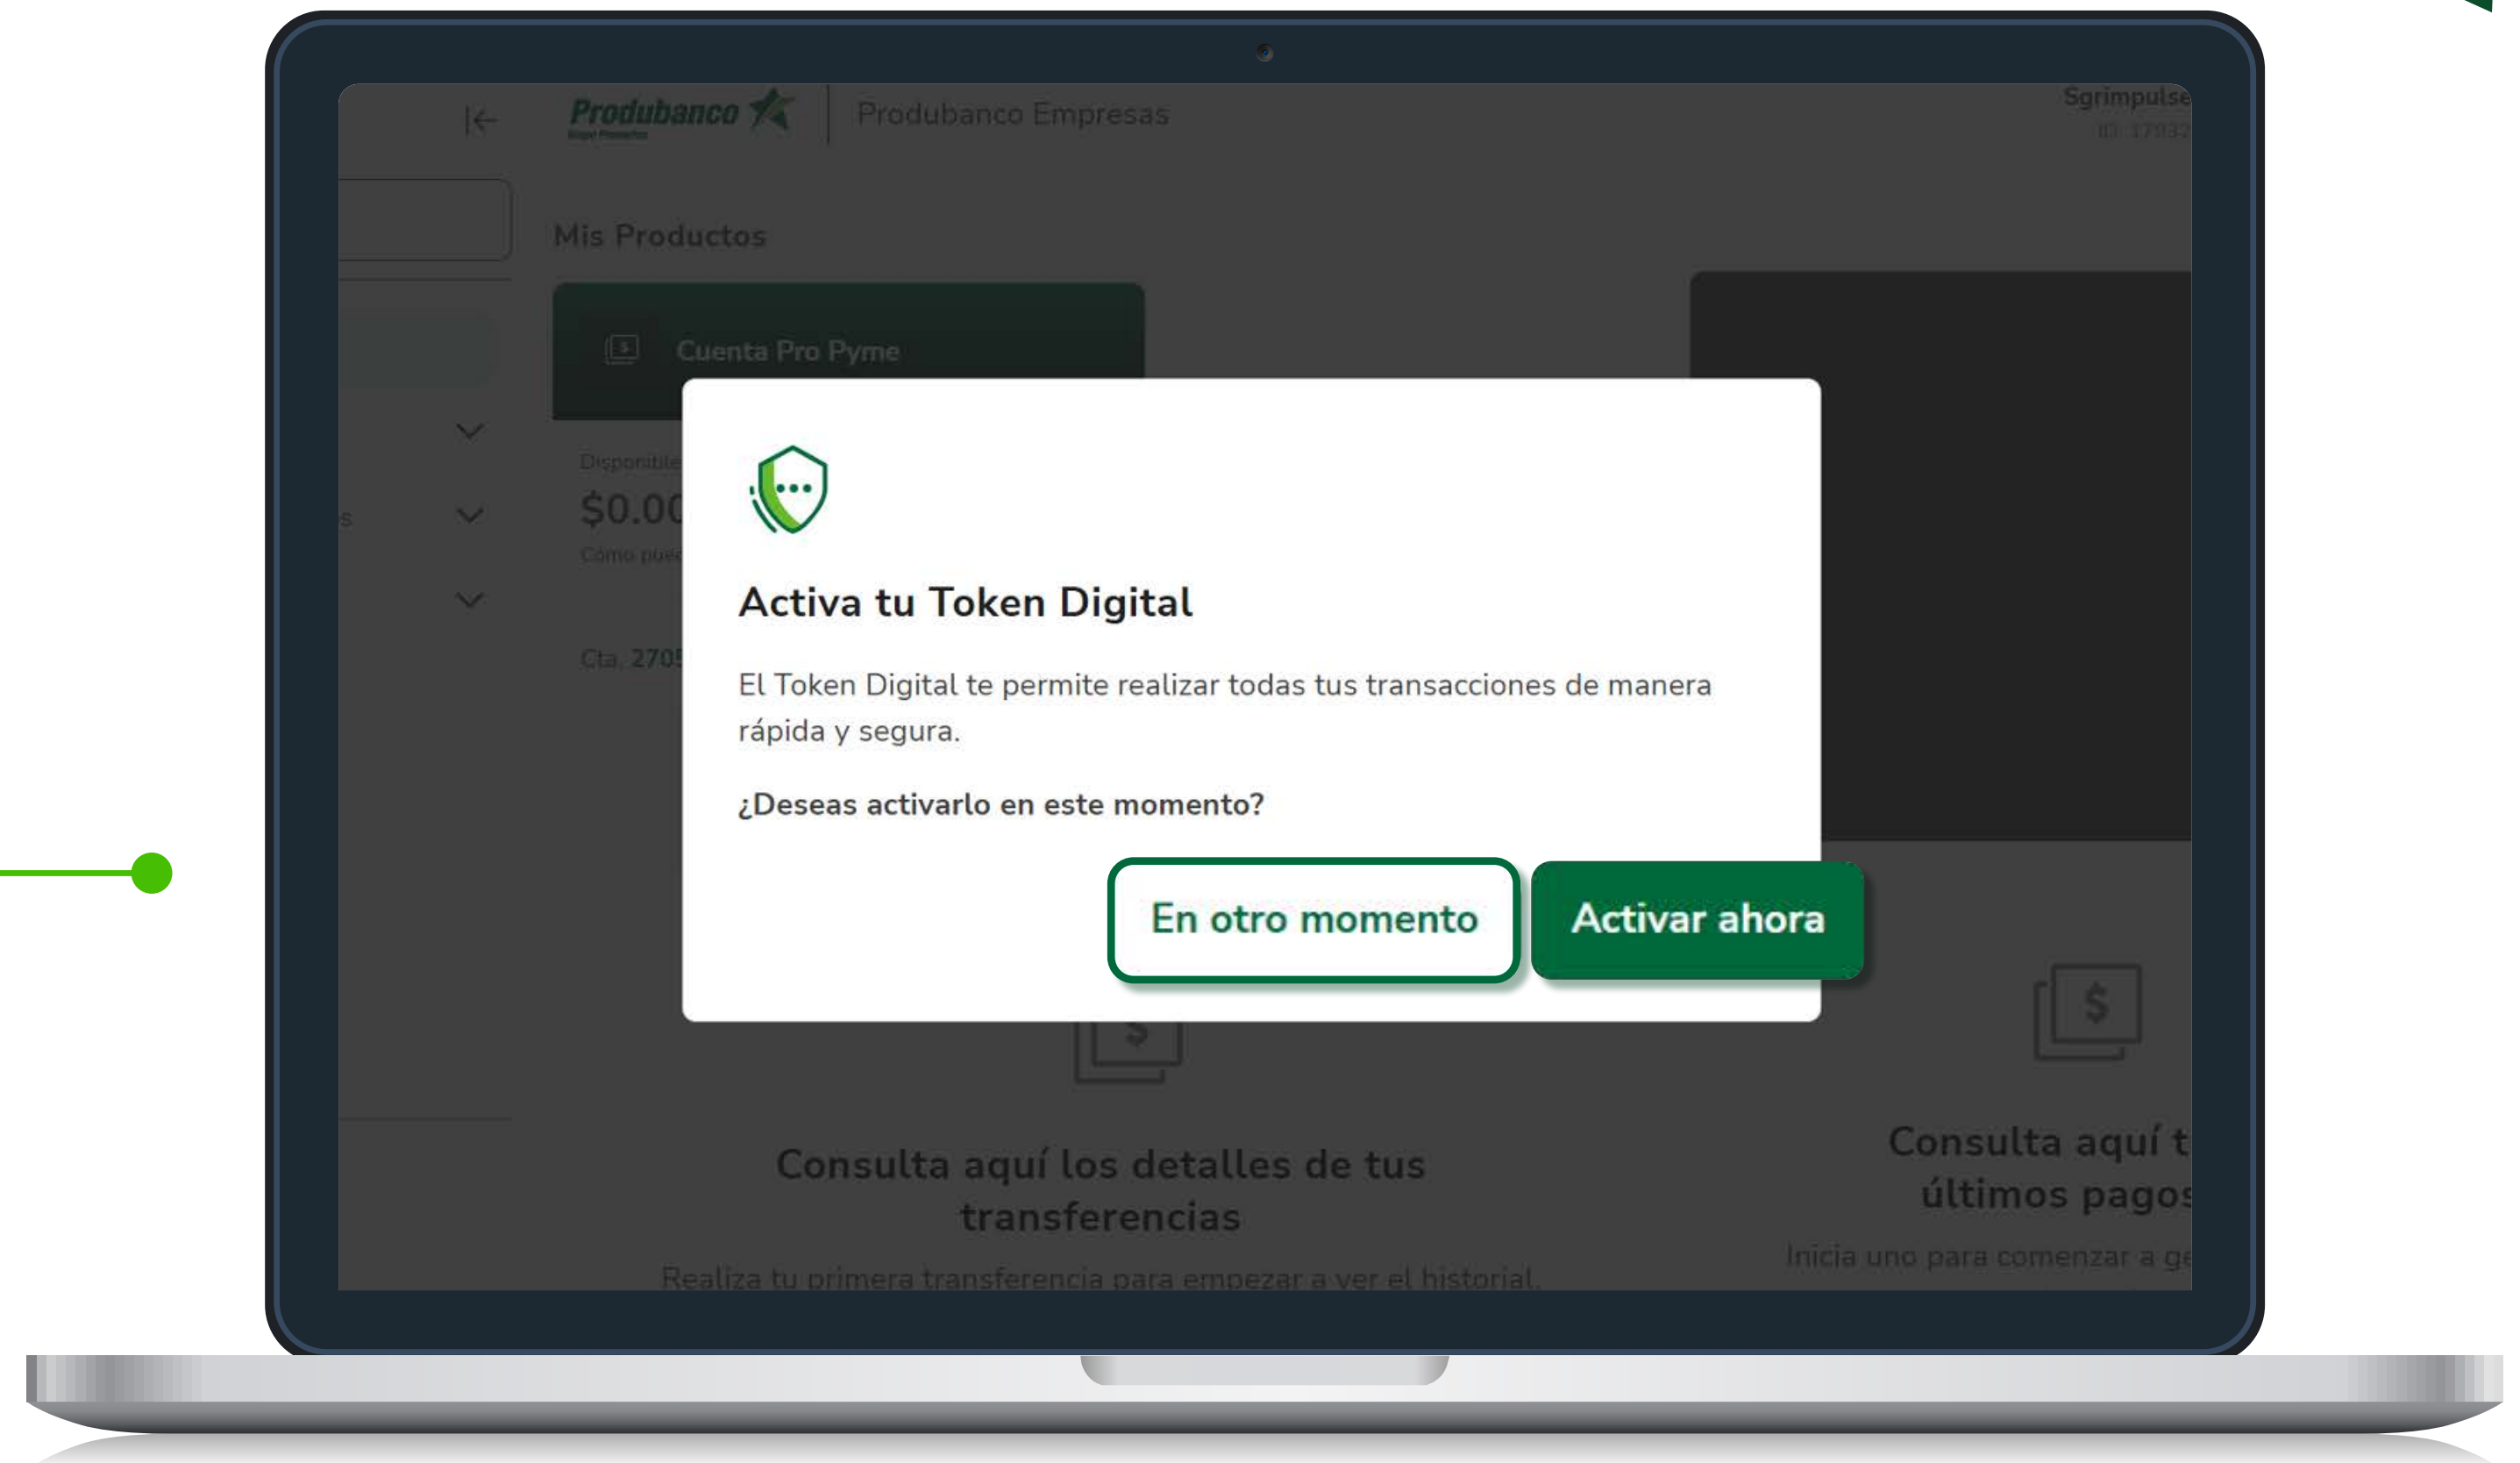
Produbanco

Produbanco Empresas

Sgrimpulse

ID: 17932

Mis Productos

Cuenta Pro Pyme

Disponible

$0.0

Cómo pue

Cta. 2705

Activa tu Token Digital

El Token Digital te permite realizar todas tus transacciones de manera rápida y segura.

¿Deseas activarlo en este momento?

En otro momento

Activar ahora

Consulta aquí los detalles de tus transferencias

Realiza tu primera transferencia para empezar a ver el historial.

Consulta aquí t últimos pagos

Inicia uno para comenzar a ge